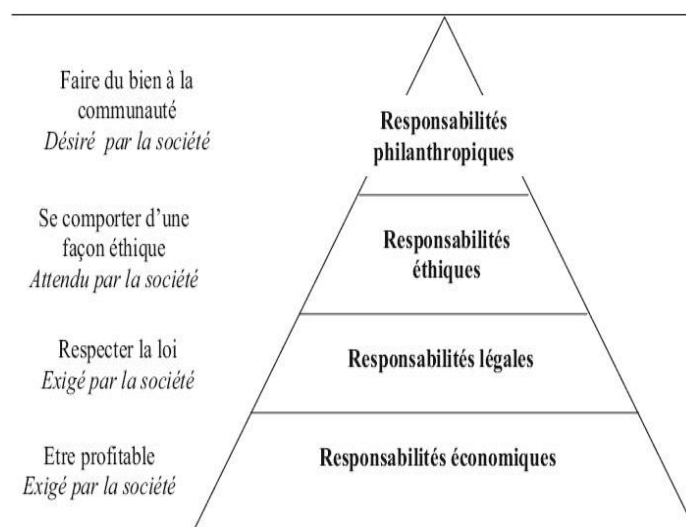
Faire du bien à la communauté
*Désiré par la société*

Responsabilités philanthropiques

Se comporter d'une façon éthique
*Attendu par la société*

Responsabilités éthiques

Respecter la loi
*Exigé par la société*

Responsabilités légales

Etre profitable
*Exigé par la société*

Responsabilités économiques